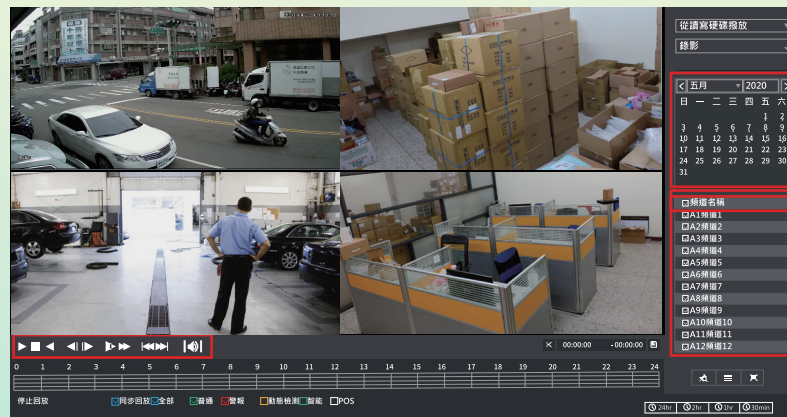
從讀寫硬碟撥放
錄影
五月 2020
日 一 二 三 四 五 六
1 2
3 4 5 6 7 8 9
10 11 12 13 14 15 16
17 18 19 20 21 22 23
24 25 26 27 28 29 30
31
頻道名稱
A1頻道1
A2頻道2
A3頻道3
A4頻道4
A5頻道5
A6頻道6
A7頻道7
A8頻道8
A9頻道9
A10頻道10
A11頻道11
A12頻道12
00:00:00 - 00:00:00
0 1 2 3 4 5 6 7 8 9 10 11 12 13 14 15 16 17 18 19 20 21 22 23 24
停止回放 同步回放 全部 普通 警報 動態檢測 智能 POS
24hr 2hr 1hr 30min